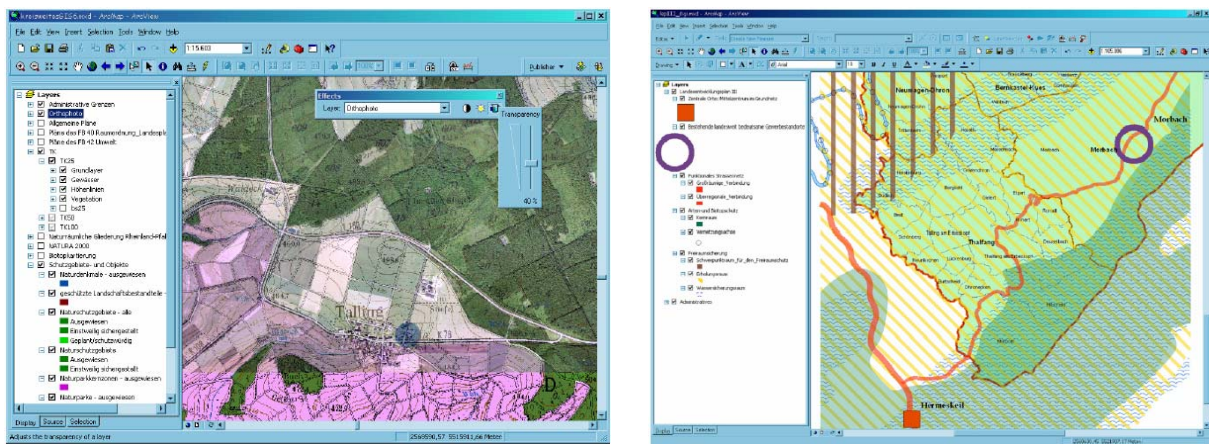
Kreisverwaltung ESS.mxd - ArcView

File Edit View Insert Selection Tools Window Help

1:15.600

Publisher

Layers
Administrative Grenzen
Orthophoto
Allgemeine Pläne
Pläne des FB 40 Raumordnung_Landespl
Pläne des FB 42 Umwelt
TK
TK25
Grundlayer
Gewässer
Höhenlinien
Vegetation
bs25
TK50
TK100
Naturräumliche Gliederung Rheinland-Pfal
NATURA 2000
Biotopkartierung
Schutzgebiete- und Objekte
Naturdenkmale - ausgewiesen
geschützte Landschaftsbestandteile
Naturschutzgebiete - alle
Ausgewiesen
Einstweilig sichergestellt
Geplant/schutzwürdig
Naturschutzgebiete
Ausgewiesen
Einstweilig sichergestellt
Naturparkkernzonen - ausgewiesen
Naturparke - ausgewiesen

Display Source Selection

Effects
Layer: Orthophoto
Transparency
40 %

Talling

Adjusts the transparency of a layer

2569990,57 5515981,66 Meter

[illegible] - ArcMap - ArcView

Layers
Landesentwicklungsplan III
Zentrale Orte Mittelbereiche Grundnetz
Bestehende landesweit bedeutsame Gewerbestandorte
Funktionales Straßennetz
Großräumige_Verbindung
Überregionale_Verbindung
Arten- und Biotopschutz
Kernraum
Vernetzungsachse
Freiraumsicherung
Schwerpunktraum_für_den_Freiraumschutz
Erholungsraum
Wasserschutzgebiete
Administratives

Neumagen-Dhron
Bernkastel-Kues
Morbach
Morbach
Thalfang
Hermeskeil

Display Source Selection